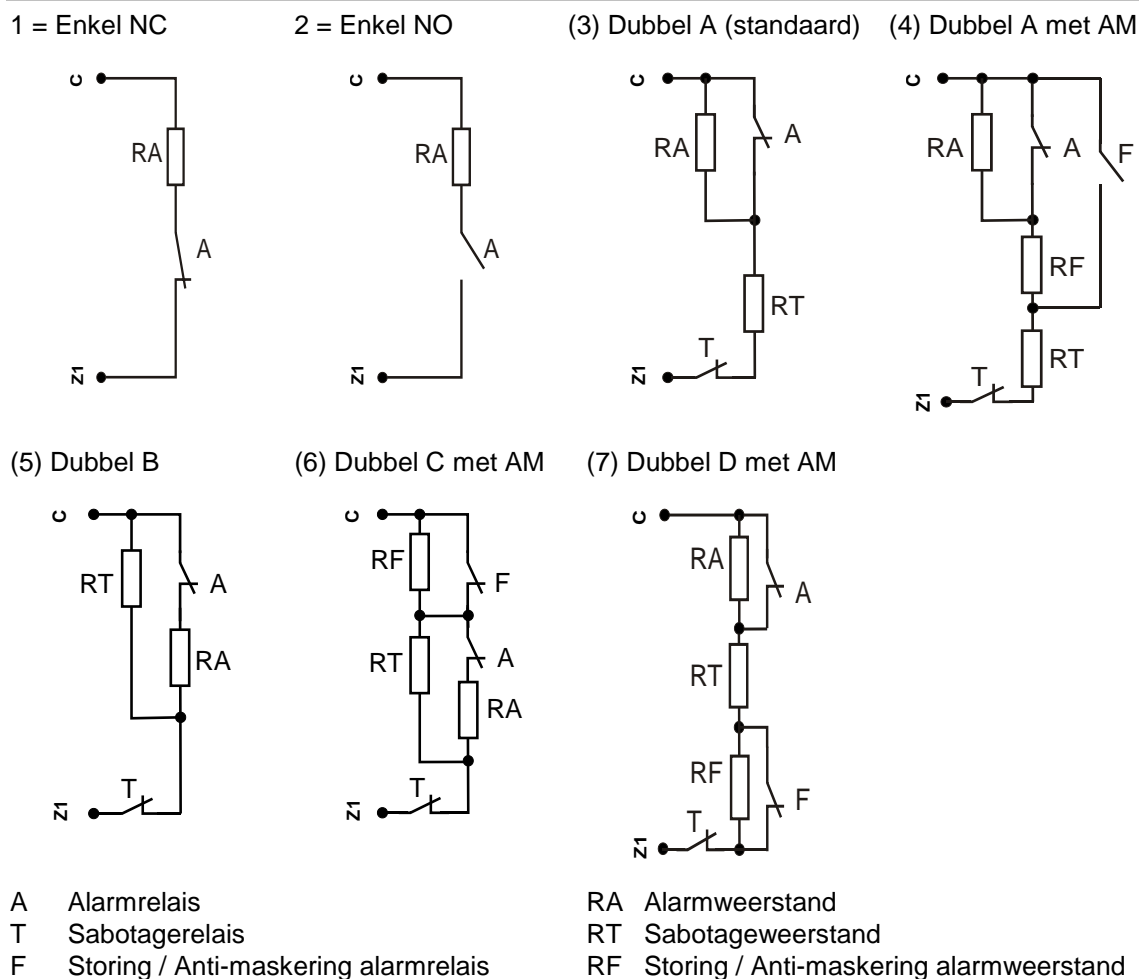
1 = Enkel NC

c

RA

A

z1

2 = Enkel NO

c

RA

A

z1

(3) Dubbel A (standaard)

c

RA

A

RT

T

z1

(4) Dubbel A met AM

c

RA

A

F

RF

RT

T

z1

(5) Dubbel B

c

RT

A

RA

T

z1

(6) Dubbel C met AM

c

RF

F

RT

A

RA

T

z1

(7) Dubbel D met AM

c

RA

A

RT

RF

F

T

z1

A Alarmrelais
T Sabotagerelais
F Storing / Anti-maskering alarmrelais

RA Alarmweerstand
RT Sabotageweerstand
RF Storing / Anti-maskering alarmweerstand